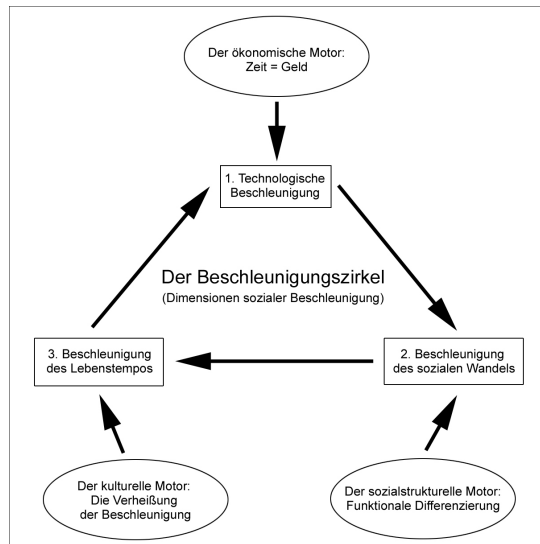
Der ökonomische Motor:
Zeit = Geld

1. Technologische Beschleunigung

Der Beschleunigungszirkel
(Dimensionen sozialer Beschleunigung)

3. Beschleunigung des Lebenstempos

2. Beschleunigung des sozialen Wandels

Der kulturelle Motor:
Die Verheißung der Beschleunigung

Der sozialstrukturelle Motor:
Funktionale Differenzierung